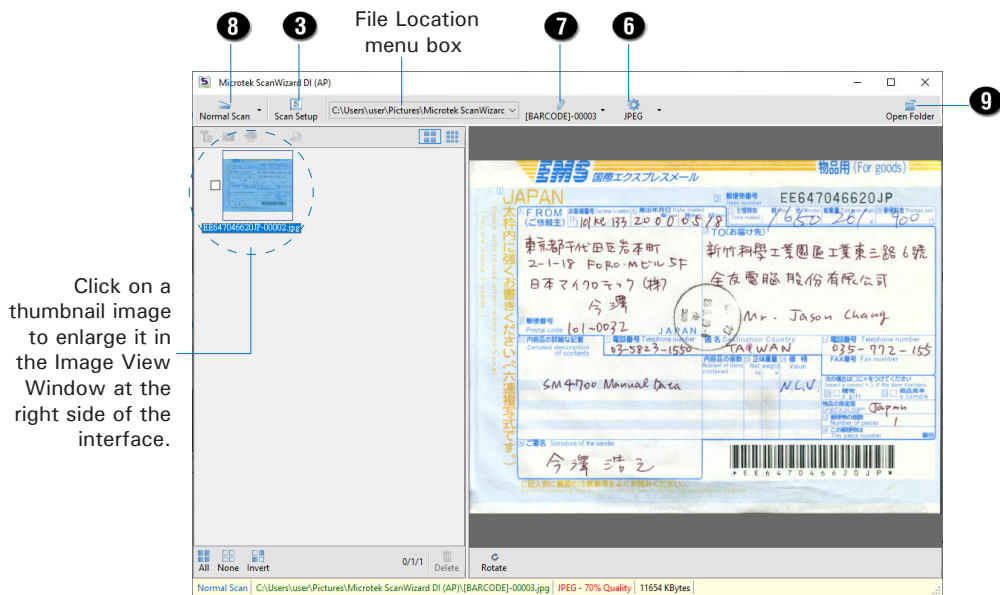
8
3
File Location menu box
7
6

Microtek ScanWizard DI (AP)

Normal Scan
Scan Setup
C:\Users\user\Pictures\Microtek ScanWizarc
[BARCODE]-00003
JPEG
Open Folder
9

EE647046620JP-00002.jpg

Click on a thumbnail image to enlarge it in the Image View Window at the right side of the interface.

EMS 国際エクスプレスメール
物品用 (For goods)
JAPAN
EE647046620JP
FROM (ご依頼主)
10 ke 133 2000 05 78
TO (お届け先)
東京都千代田区岩本町 2-1-18 Foro·Mビル 5F
日本マイクロテック(株)
今澤
新竹科學工業園區工業東三路 6號
全友電腦股份有限公司
Mr. Jason Chang
Postal code 101-0032
JAPAN
03-5823-1550
TAIWAN
035-772-155
SM4700 Manual Data
N.C.V
Japan
1
今澤 浩之
EE647046620JP

All None Invert
0/1/1
Delete
Rotate

Normal Scan | C:\Users\user\Pictures\Microtek ScanWizard DI (AP)\[BARCODE]-00003.jpg | JPEG - 70% Quality | 11654 KBytes